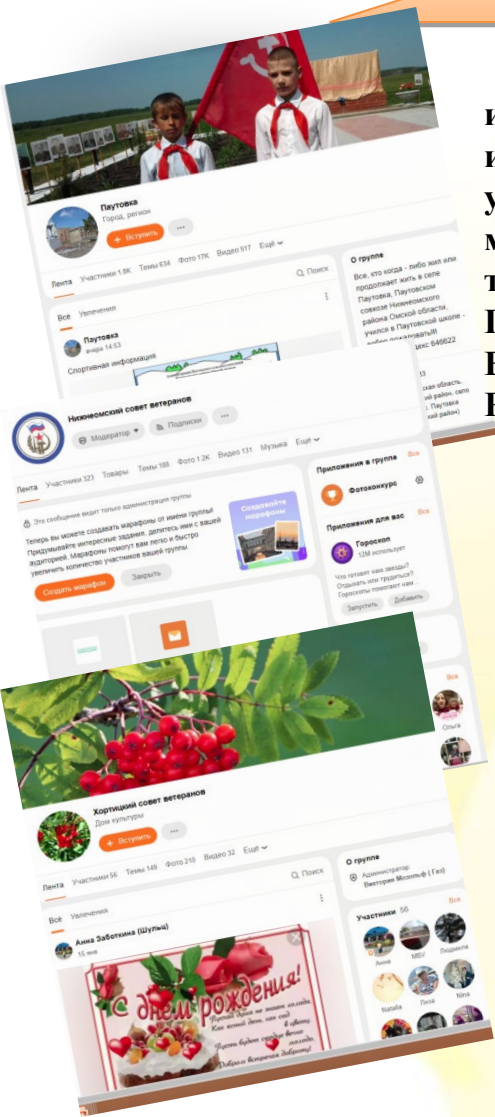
Паутовка
Город, регион
+ Вступить
Лента Участники 1.8K Темы 634 Фото 17K Видео 517 Ещё
Поиск
Все Увлечения
Паутовка
вчера 14:53
Спортивная информация
О группе
Все, кто когда - либо жил или продолжает жить в селе Паутовка, Паутовском совхозе Нижнеомского района Омской области, учился в Паутовской школе - добро пожаловать!!! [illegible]

Нижнеомский совет ветеранов
Модератор Подписки
Лента Участники 323 Товары Темы 188 Фото 1.2K Видео 131 Музыка Ещё
Это сообщение видит только администрация группы
Теперь вы можете создавать марафоны от имени группы! Придумывайте интересные задания, делитесь ими с вашей аудиторией. Марафоны помогут вам легко и быстро увеличить количество участников вашей группы.
Создайте марафон
Создать марафон Закрыть
Приложения в группе Все
Фотоконкурс
Приложения для вас Все
Гороскоп
12M используют
Что готовят нам звезды? Отдыхать или трудиться? Гороскопы помогают нам ...
Запустить Добавить

Хортицкий совет ветеранов
Дом культуры
+ Вступить
Лента Участники 56 Темы 149 Фото 215 Видео 32 Ещё
Все Увлечения
Анна Заботкина (Шульц)
15 мая
С днем рождения!
О группе
Администратор: Виктория Мозольф ( Газ)
Участники 56 Все
Анна MBV Людмила Natalia Лиза Nina Ольга

и
и
у
м
т
П
Е
Н